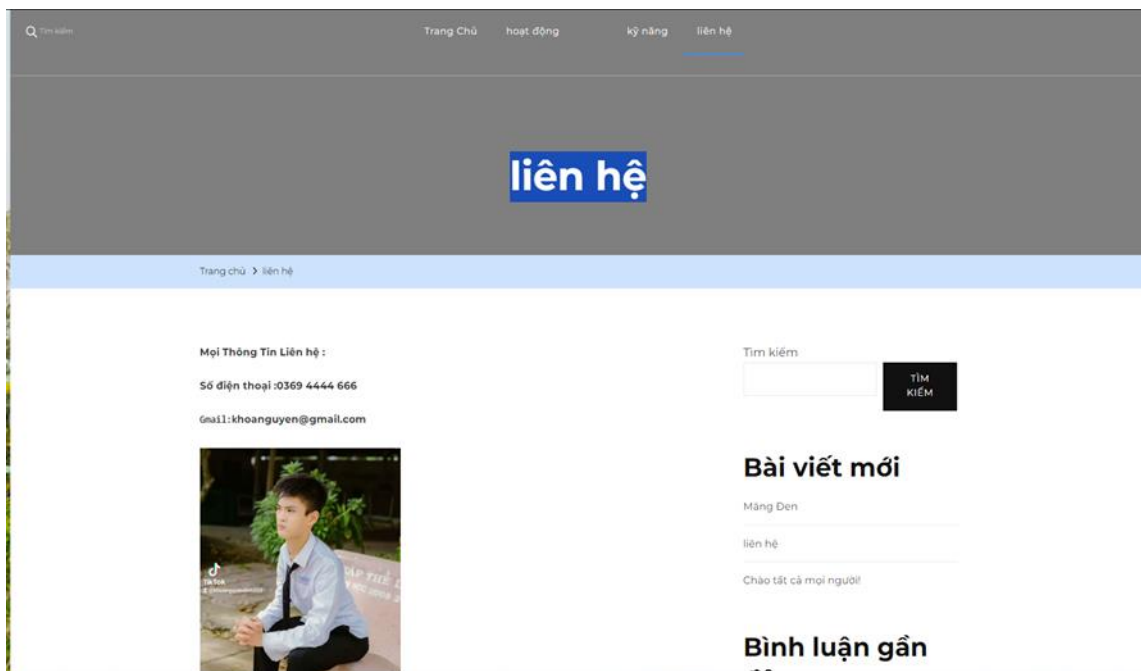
Tìm kiếm

Trang Chủ hoạt động kỹ năng liên hệ

liên hệ

Trang chủ > liên hệ

Mọi Thông Tin Liên hệ :

Số điện thoại :0369 4444 666

Gmail:khoanguyen@gmail.com

TikTok

Tìm kiếm

TÌM KIẾM

Bài viết mới

Măng Đen

liên hệ

Chào tất cả mọi người!

Bình luận gần